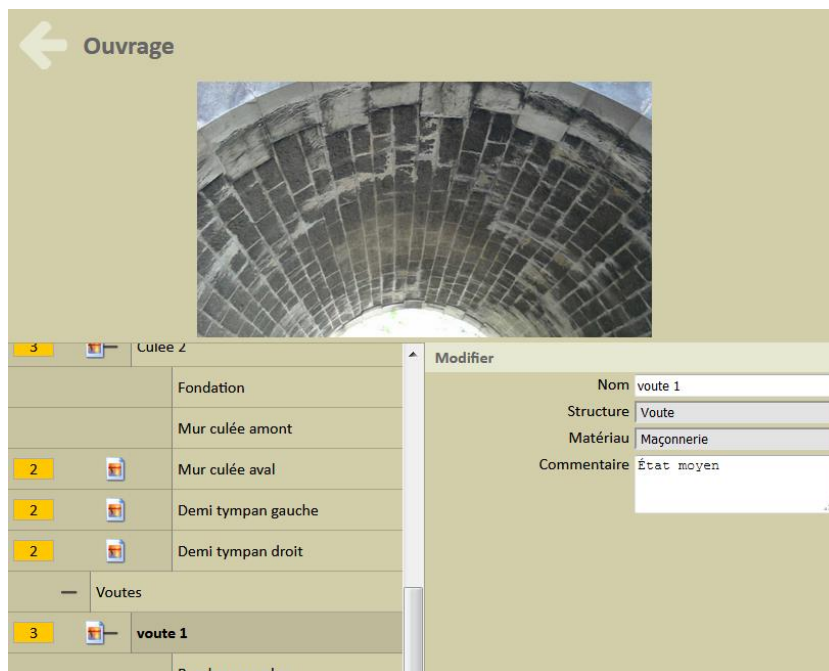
Ouvrage

3 Culée 2

Fondation

Mur culée amont

2 Mur culée aval

2 Demi tympan gauche

2 Demi tympan droit

— Voutes

3 voute 1

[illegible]

Modifier

Nom voute 1

Structure Voute

Matériau Maçonnerie

Commentaire État moyen